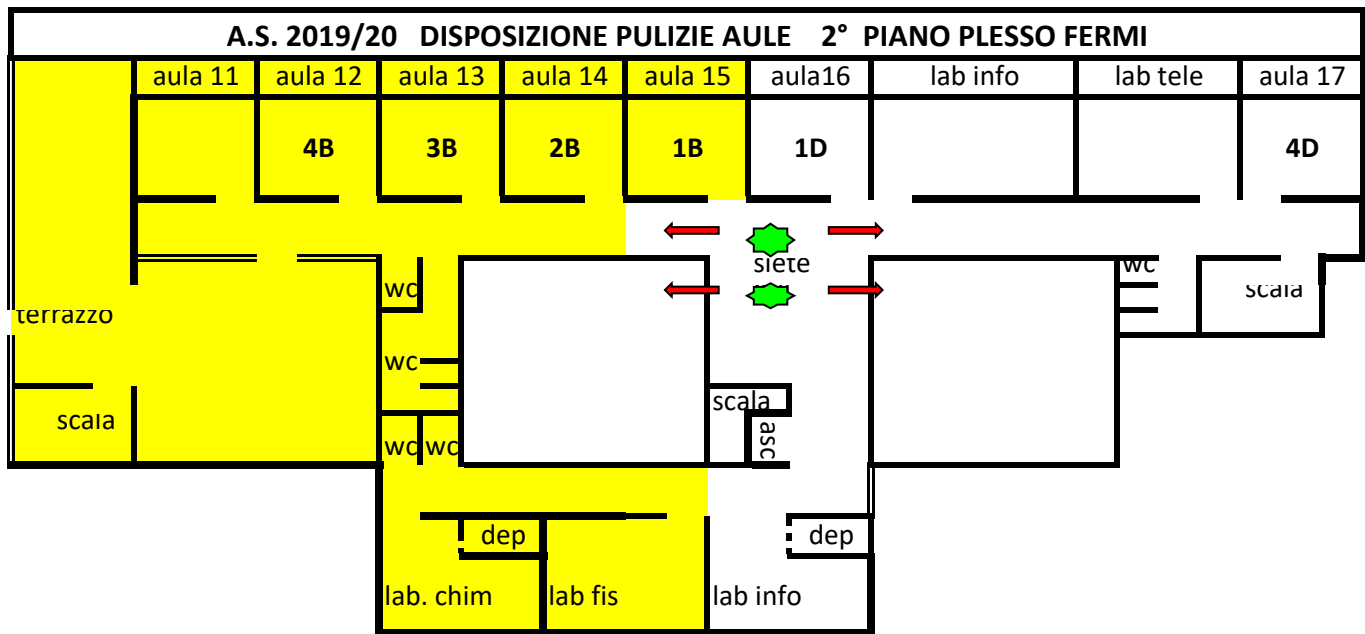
A.S. 2019/20 DISPOSIZIONE PULIZIE AULE 2° PIANO PLESSO FERMI

aula 11
aula 12
aula 13
aula 14
aula 15
aula16
lab info
lab tele
aula 17

4B
3B
2B
1B
1D
4D

siete
wc
scala
terrazzo
wc
wc
scala
asc
scala
wc
wc
dep
dep
lab. chim
lab fis
lab info